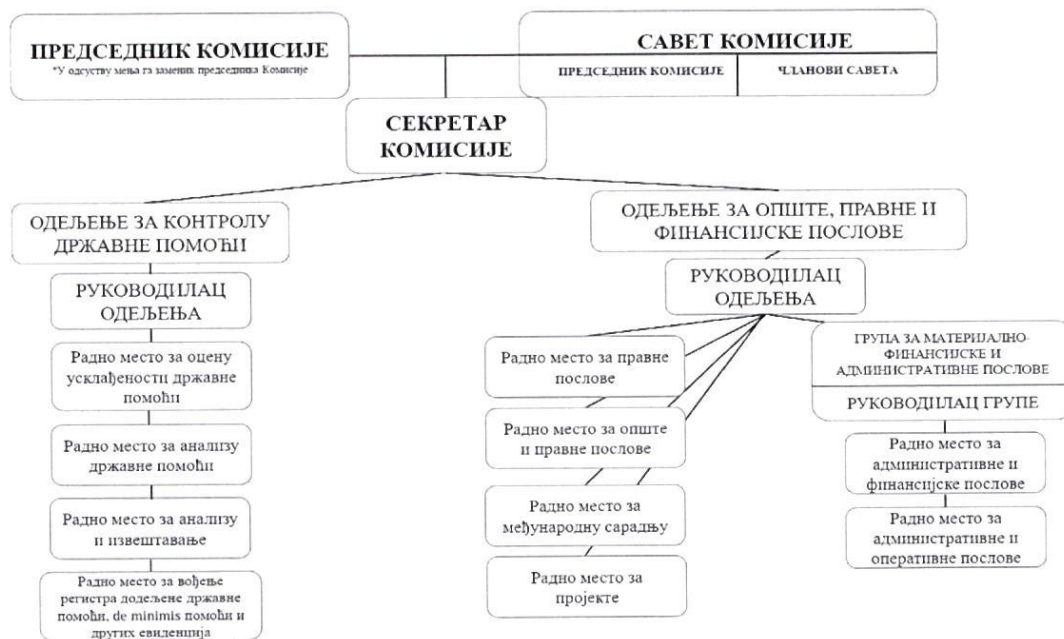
ПРЕДСЕДНИК КОМИСИЈЕ
*У одсуству мења га заменик председника Комисије

САВЕТ КОМИСИЈЕ
ПРЕДСЕДНИК КОМИСИЈЕ
ЧЛАНОВИ САВЕТА

СЕКРЕТАР КОМИСИЈЕ

ОДЕЉЕЊЕ ЗА КОНТРОЛУ ДРЖАВНЕ ПОМОЋИ

РУКОВОДИЛАЦ ОДЕЉЕЊА

Радно место за оцену усклађености државне помоћи

Радно место за анализу државне помоћи

Радно место за анализу и извештавање

Радно место за вођење регистра додељене државне помоћи, de minimis помоћи и других евиденција

ОДЕЉЕЊЕ ЗА ОПШТЕ, ПРАВНЕ И ФИНАНСИЈСКЕ ПОСЛОВЕ

РУКОВОДИЛАЦ ОДЕЉЕЊА

Радно место за правне послове

Радно место за опште и правне послове

Радно место за међународну сарадњу

Радно место за пројекте

ГРУПА ЗА МАТЕРИЈАЛНО-ФИНАНСИЈСКЕ И АДМИНИСТРАТИВНЕ ПОСЛОВЕ

РУКОВОДИЛАЦ ГРУПЕ

Радно место за административне и финансијске послове

Радно место за административне и оперативне послове